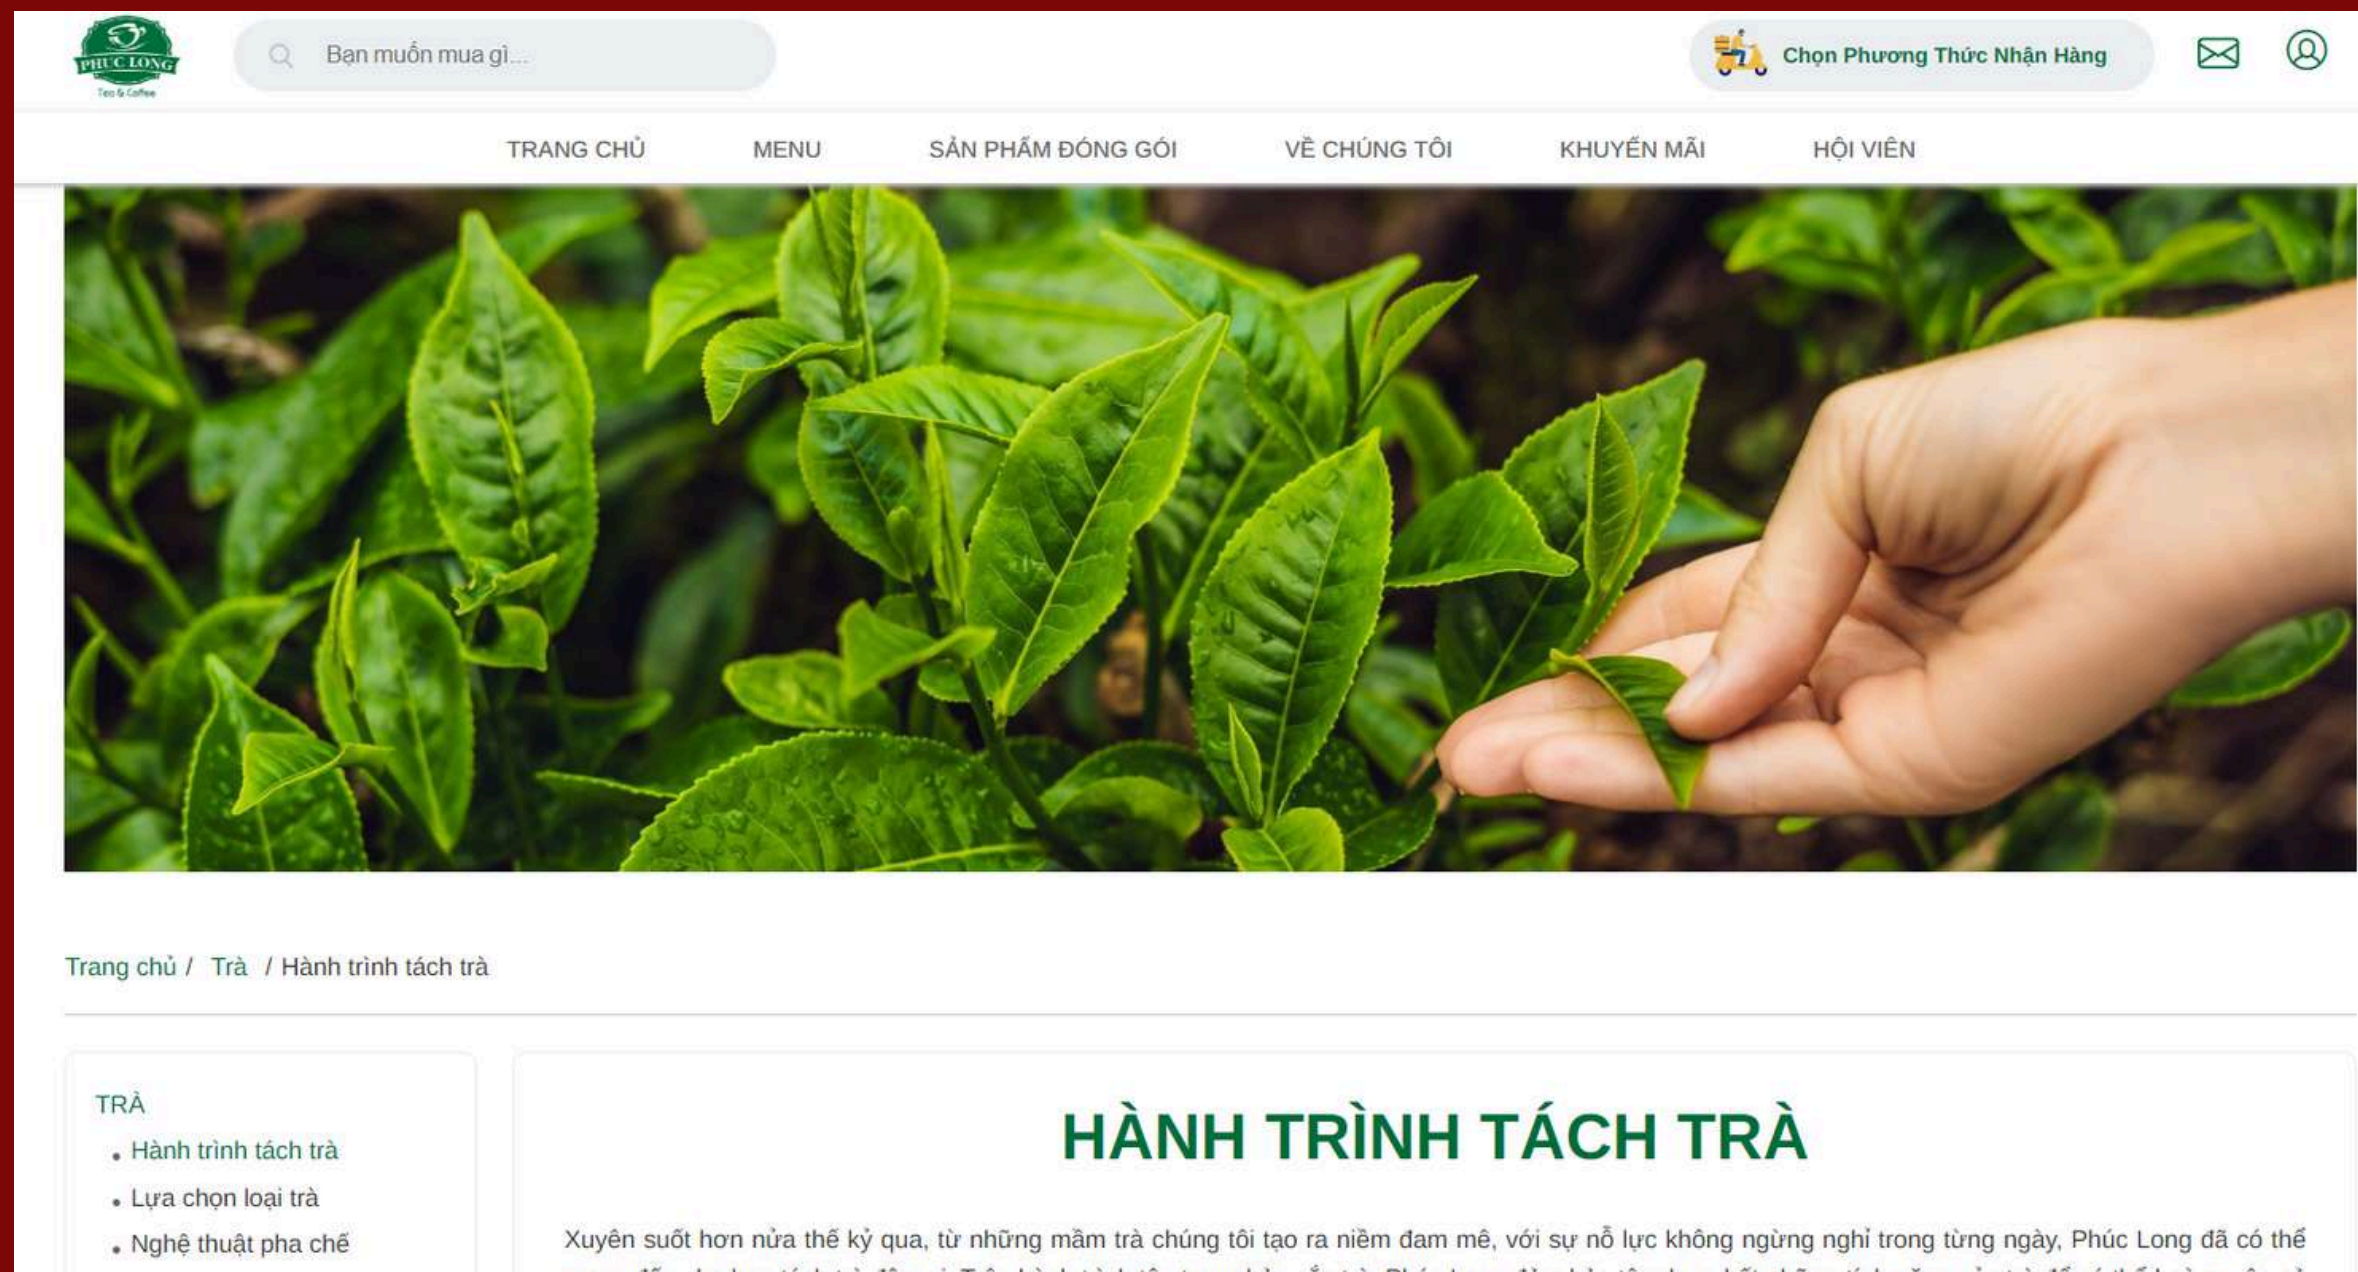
PHUC LONG
Tea & Coffee

Bạn muốn mua gì...

Chọn Phương Thức Nhận Hàng

TRANG CHỦ MENU SẢN PHẨM ĐÓNG GÓI VỀ CHÚNG TÔI KHUYẾN MÃI HỘI VIÊN

Trang chủ / Trà / Hành trình tách trà

TRÀ
• Hành trình tách trà
• Lựa chọn loại trà
• Nghệ thuật pha chế

HÀNH TRÌNH TÁCH TRÀ

Xuyên suốt hơn nửa thế kỷ qua, từ những mầm trà chúng tôi tạo ra niềm đam mê, với sự nỗ lực không ngừng nghỉ trong từng ngày, Phúc Long đã có thể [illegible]